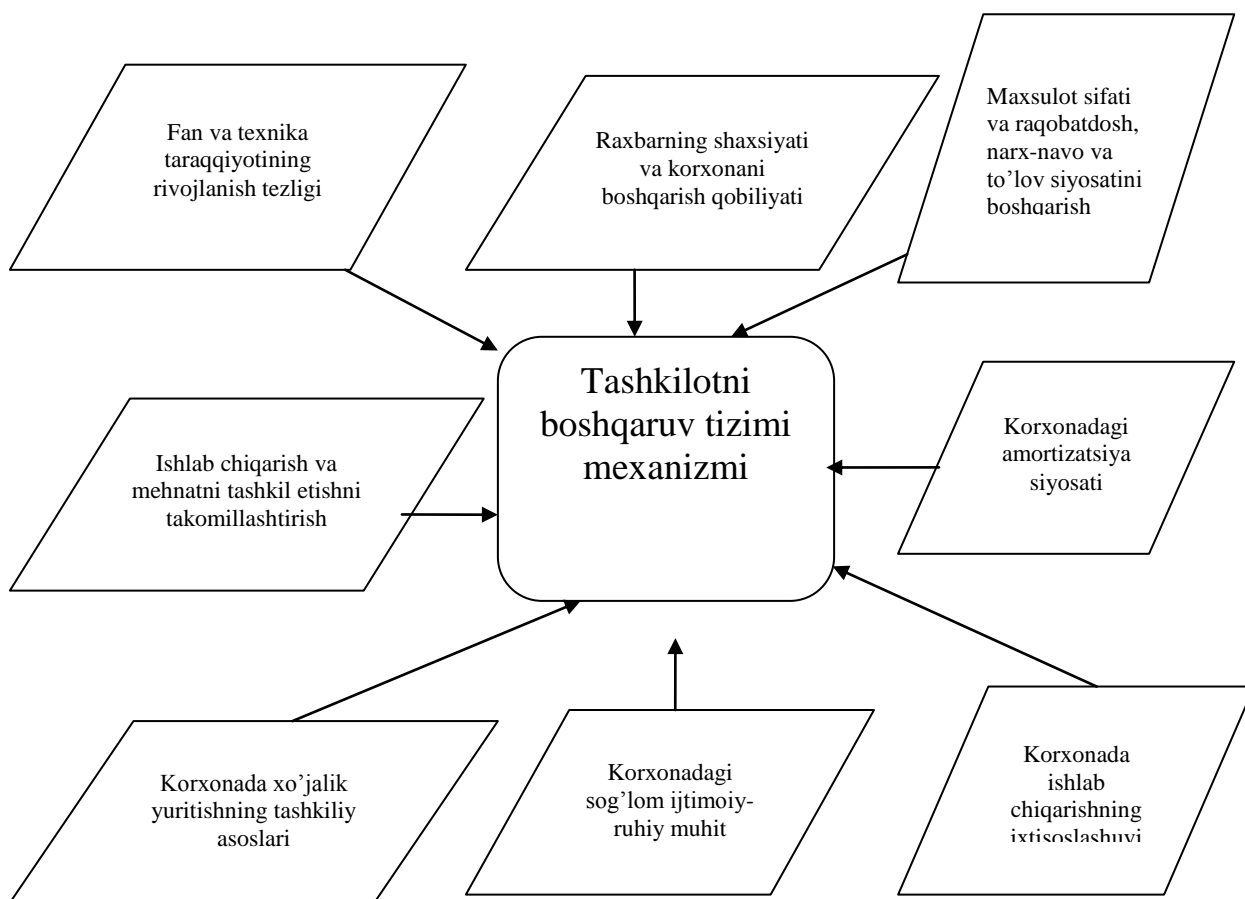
Fan va texnika taraqqiyotining rivojlanish tezligi

Raxbarning shaxsiyati va korxonani boshqarish qobiliyati

Maxsulot sifati va raqobatdosh, narx-navo va to'lov siyosatini boshqarish

Tashkilotni boshqaruv tizimi mexanizmi

Ishlab chiqarish va mehnatni tashkil etishni takomillashtirish

Korxonadagi amortizatsiya siyosati

Korxonada xo'jalik yuritishning tashkiliy asoslari

Korxonadagi sog'lom ijtimoiy-ruhiy muhit

Korxonada ishlab chiqarishning ixtisoslashuvi